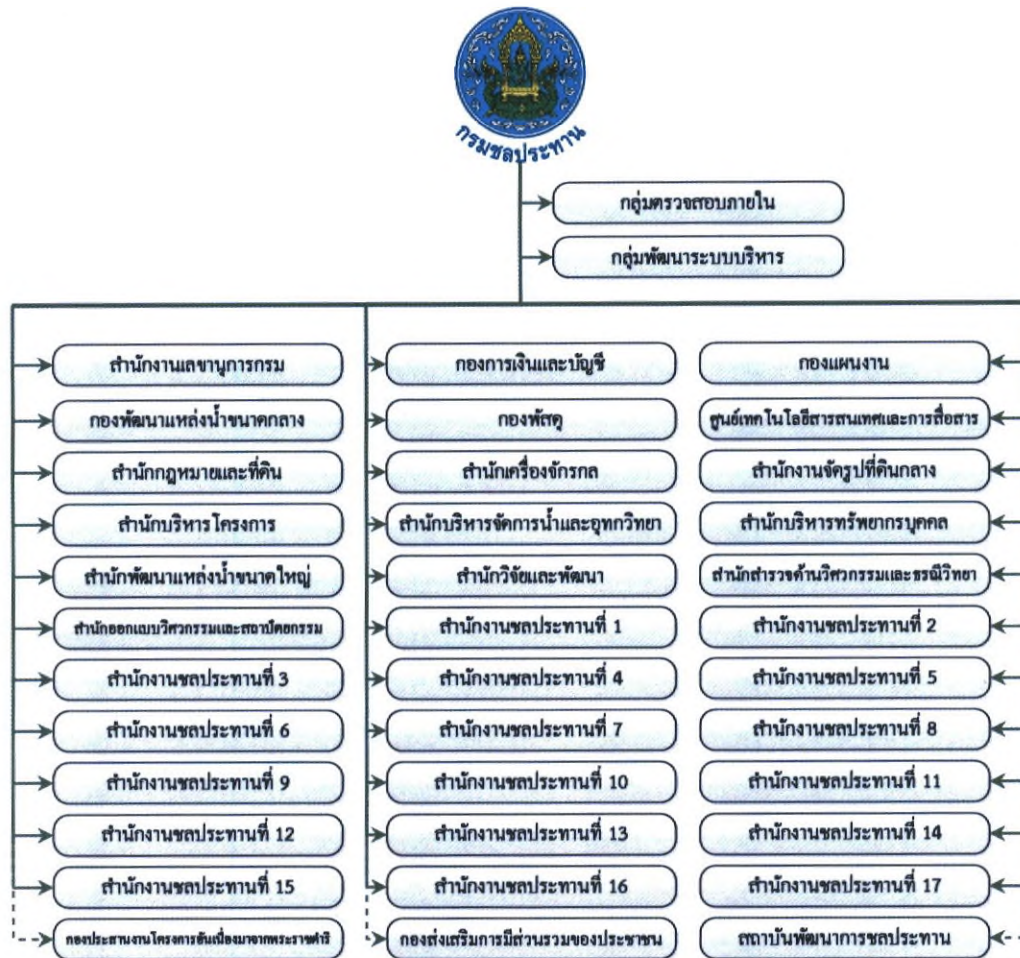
กรมชลประทาน

กลุ่มตรวจสอบภายใน

กลุ่มพัฒนาระบบบริหาร

สำนักงานเลขานุการกรม

กองพัฒนาแหล่งน้ำขนาดกลาง

สำนักกฎหมายและที่ดิน

สำนักบริหารโครงการ

สำนักพัฒนาแหล่งน้ำขนาดใหญ่

สำนักออกแบบวิศวกรรมและสถาปัตยกรรม

สำนักงานชลประทานที่ 3

สำนักงานชลประทานที่ 6

สำนักงานชลประทานที่ 9

สำนักงานชลประทานที่ 12

สำนักงานชลประทานที่ 15

กองประสานงานโครงการอันเนื่องมาจากพระราชดำริ

กองการเงินและบัญชี

กองพัสดุ

สำนักเครื่องจักรกล

สำนักบริหารจัดการน้ำและอุทกวิทยา

สำนักวิจัยและพัฒนา

สำนักงานชลประทานที่ 1

สำนักงานชลประทานที่ 4

สำนักงานชลประทานที่ 7

สำนักงานชลประทานที่ 10

สำนักงานชลประทานที่ 13

สำนักงานชลประทานที่ 16

กองส่งเสริมการมีส่วนร่วมของประชาชน

กองแผนงาน

ศูนย์เทคโนโลยีสารสนเทศและการสื่อสาร

สำนักงานจัดรูปที่ดินกลาง

สำนักบริหารทรัพยากรบุคคล

สำนักสำรวจด้านวิศวกรรมและธรณีวิทยา

สำนักงานชลประทานที่ 2

สำนักงานชลประทานที่ 5

สำนักงานชลประทานที่ 8

สำนักงานชลประทานที่ 11

สำนักงานชลประทานที่ 14

สำนักงานชลประทานที่ 17

สถาบันพัฒนาการชลประทาน